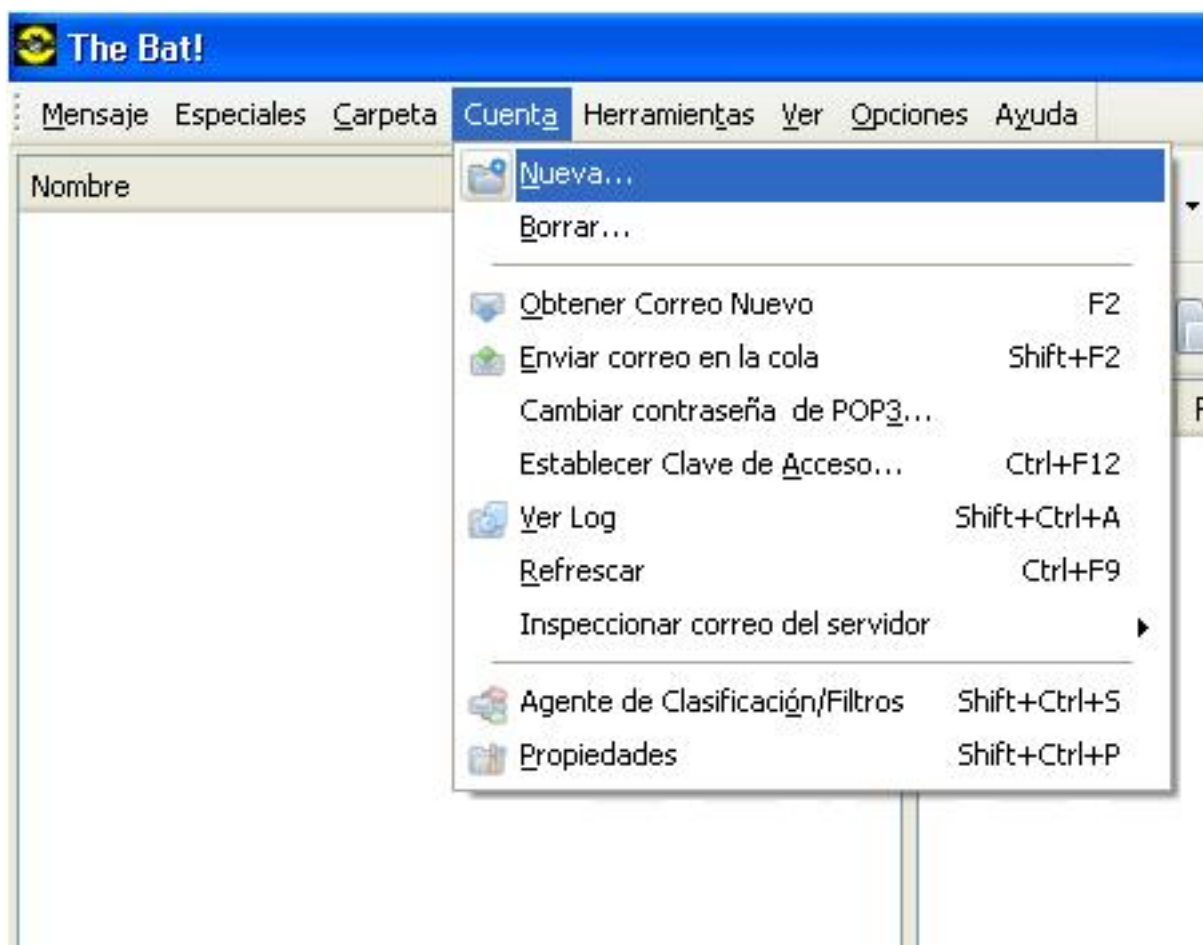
The Bat!

Mensaje Especiales Carpeta Cuenta Herramientas Ver Opciones Ayuda

Nombre

Nueva...
Borrar...
Obtener Correo Nuevo F2
Enviar correo en la cola Shift+F2
Cambiar contraseña de POP3...
Establecer Clave de Acceso... Ctrl+F12
Ver Log Shift+Ctrl+A
Refrescar Ctrl+F9
Inspeccionar correo del servidor
Agente de Clasificación/Filtros Shift+Ctrl+S
Propiedades Shift+Ctrl+P